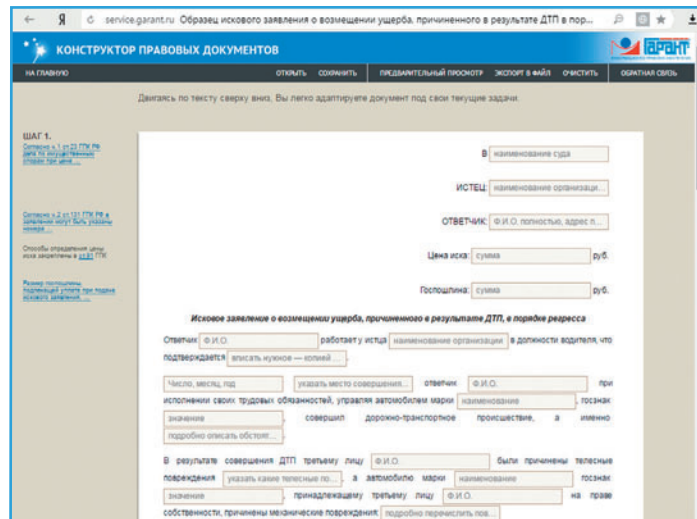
← Я service.garant.ru Образец искового заявления о возмещении ущерба, причиненного в результате ДТП в пор...

КОНСТРУКТОР ПРАВОВЫХ ДОКУМЕНТОВ

ГАРАНТ

НА ГЛАВНУЮ ОТКРЫТЬ СОХРАНИТЬ ПРЕДВАРИТЕЛЬНЫЙ ПРОСМОТР ЭКСПОРТ В ФАЙЛ ОЧИСТИТЬ ОБРАТНАЯ СВЯЗЬ

Двигаясь по тексту сверху вниз, Вы легко адаптируете документ под свои текущие задачи.

ШАГ 1.

Согласно ч.1 ст.23 ГПК РФ дела по имущественным спорам при цене...

Согласно ч.2 ст.131 ГПК РФ в заявлении могут быть указаны номера...

Способы определения цены иска закреплены в ст.91 ГПК

Размер госпошлины, подлежащей уплате при подаче искового заявления, ...

В наименование суда

ИСТЕЦ: наименование организаци...

ОТВЕТЧИК: Ф.И.О. полностью, адрес п...

Цена иска: сумма руб.

Госпошлина: сумма руб.

Исковое заявление о возмещении ущерба, причиненного в результате ДТП, в порядке регресса

Ответчик Ф.И.О. работает у истца наименование организации в должности водителя, что подтверждается вписать нужное — копией ... .

Число, месяц, год указать место совершения... ответчик Ф.И.О. при исполнении своих трудовых обязанностей, управляя автомобилем марки наименование , госзнак значение , совершил дорожно-транспортное происшествие, а именно подробно описать обстоят...

В результате совершения ДТП третьему лицу Ф.И.О. были причинены телесные повреждения указать какие телесные по... , а автомобилю марки наименование госзнак значение , принадлежащему третьему лицу Ф.И.О. на праве собственности, причинены механические повреждения: подробно перечислить пов...